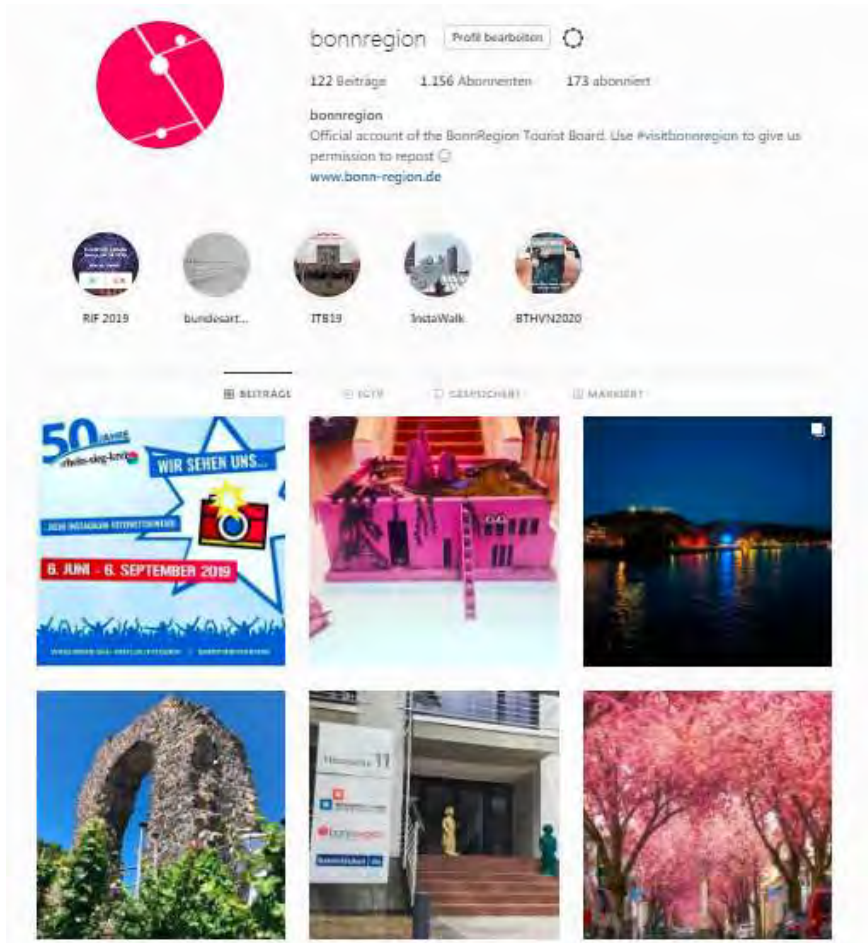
bonnregion Profil bearbeiten

122 Beiträge 1.156 Abonnenten 173 abonniert

bonnregion
Official account of the BonnRegion Tourist Board. Use #visitbonnregion to give us permission to repost ☺
www.bonn-region.de

RIF 2019 bundesart... ITB19 InstaWalk BTHVN2020

BEITRÄGE IGTV GESPEICHERT MARKIERT

50 JAHRE rhein-sieg-kreis
WIR SEHEN UNS...
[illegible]
6. JUNI - 6. SEPTEMBER 2019
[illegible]

11
bonnregion